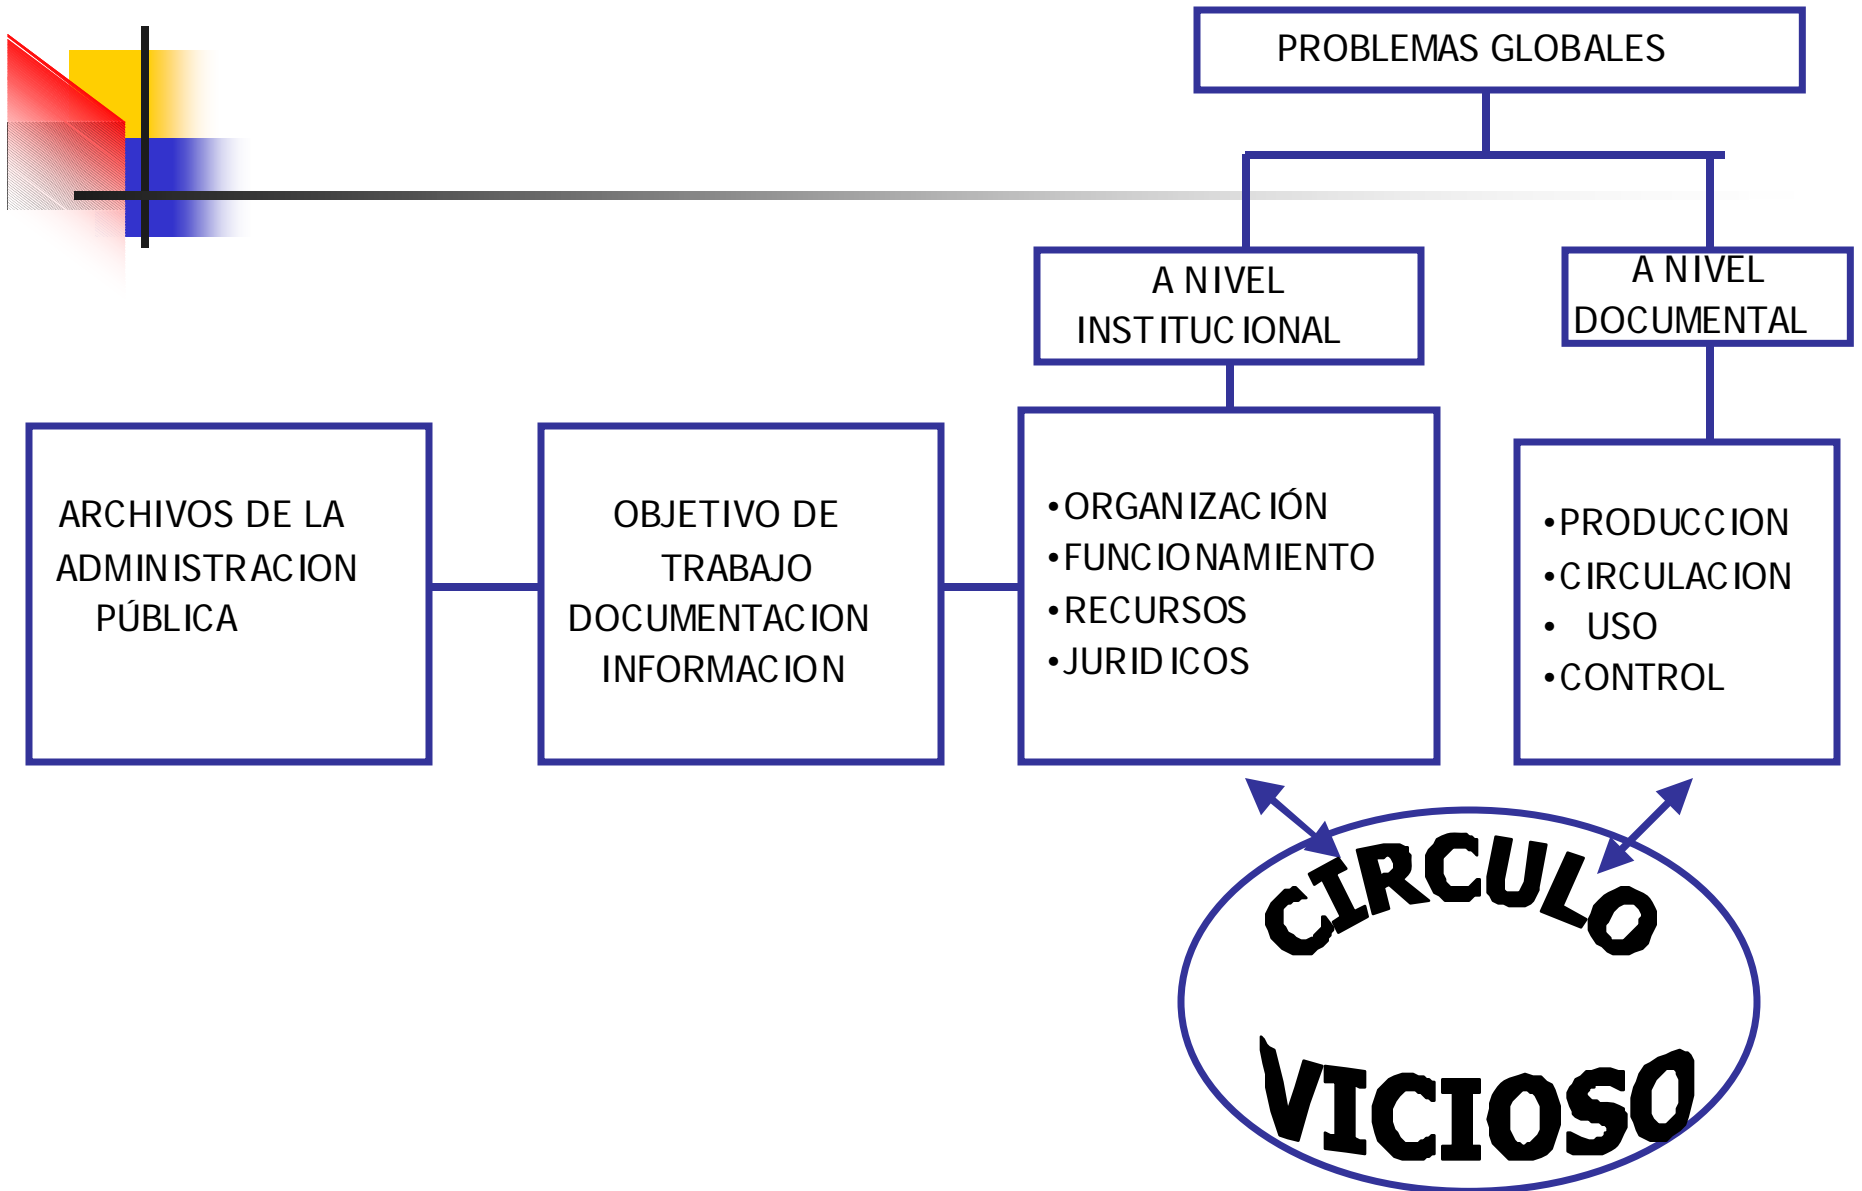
PROBLEMAS GLOBALES

A NIVEL INSTITUCIONAL

A NIVEL DOCUMENTAL

ARCHIVOS DE LA ADMINISTRACION PÚBLICA

OBJETIVO DE TRABAJO DOCUMENTACION INFORMACION

•ORGANIZACIÓN
•FUNCIONAMIENTO
•RECURSOS
•JURIDICOS

•PRODUCCION
•CIRCULACION
• USO
•CONTROL

CIRCULO VICIOSO